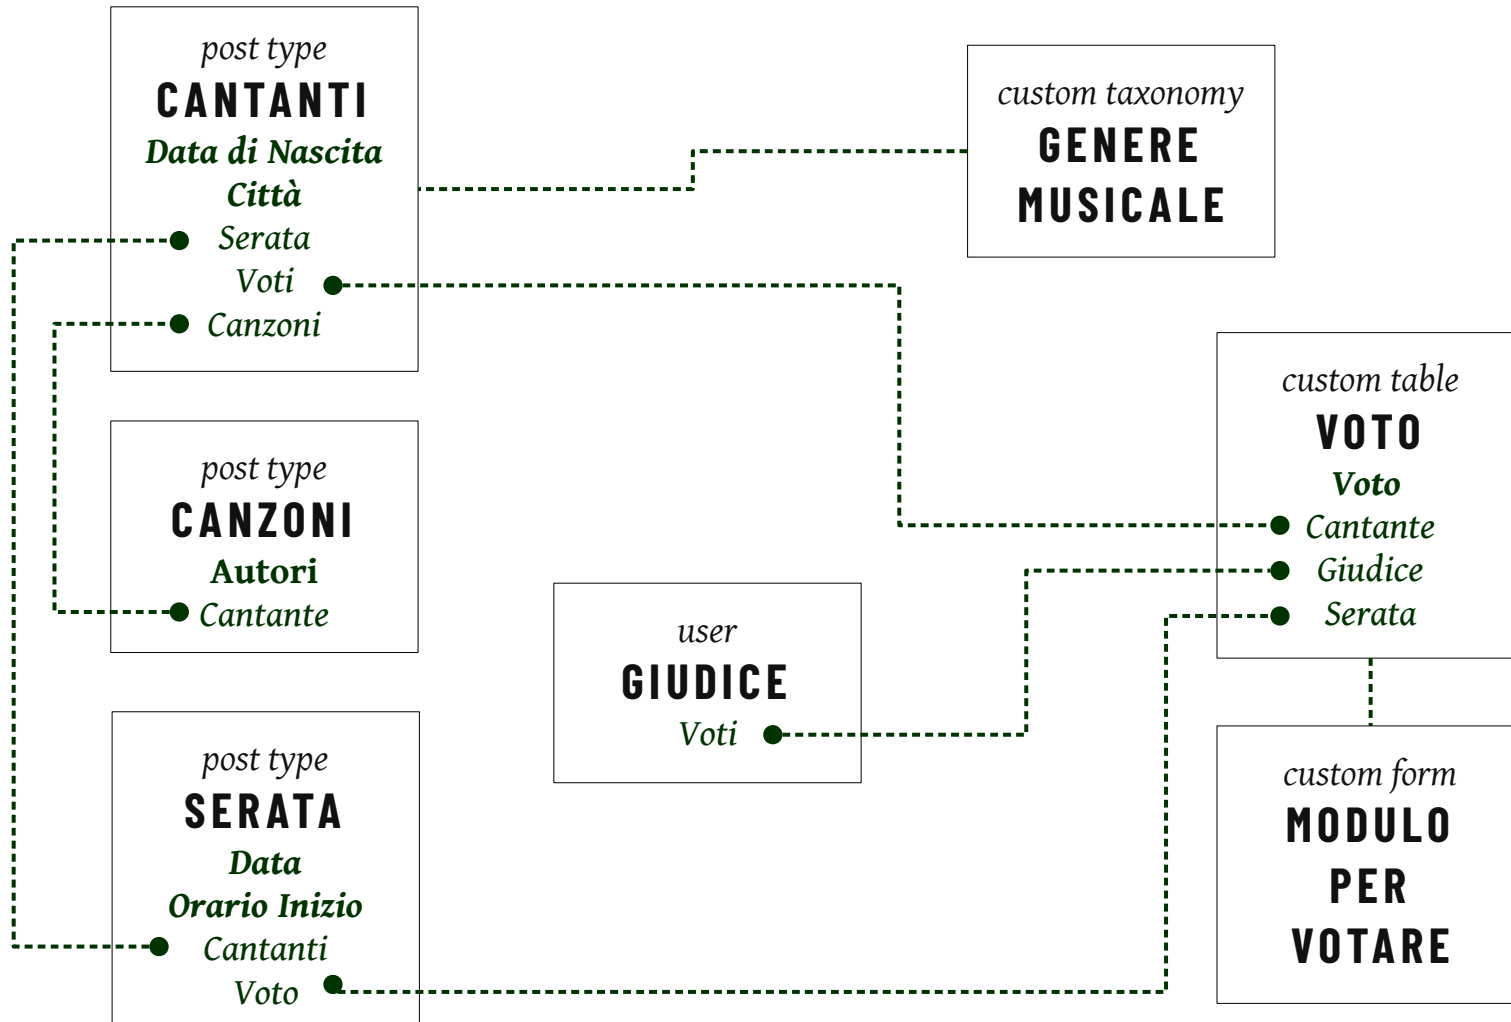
post type
CANTANTI
Data di Nascita
Città
Serata
Voti
Canzoni

custom taxonomy
GENERE MUSICALE

custom table
VOTO
Voto
Cantante
Giudice
Serata

post type
CANZONI
Autori
Cantante

user
GIUDICE
Voti

post type
SERATA
Data
Orario Inizio
Cantanti
Voto

custom form
MODULO PER VOTARE